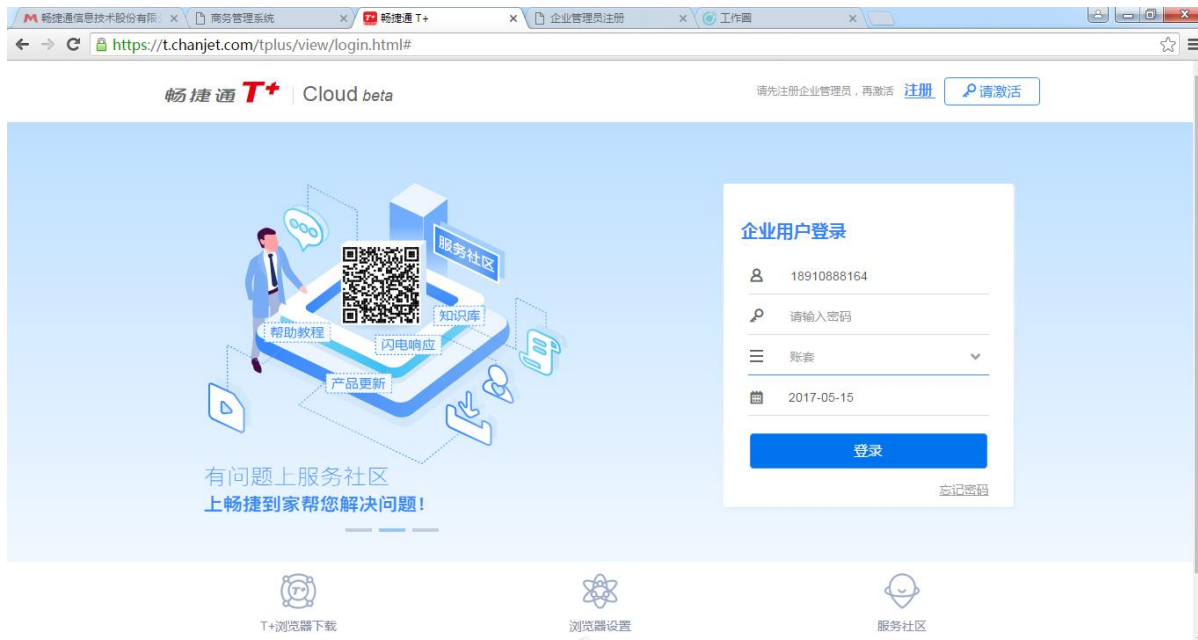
畅捷通信息技术股份有限
商务管理系统
畅捷通 T+
企业管理员注册
工作圈

https://t.chanjet.com/tplus/view/login.html#

畅捷通 T+ | Cloud beta

请先注册企业管理员，再激活 注册 请激活

服务社区
帮助教程
知识库
闪电响应
产品更新

有问题上服务社区
上畅捷到家帮您解决问题！

企业用户登录
18910888164
请输入密码
账套
2017-05-15
登录
忘记密码

T+浏览器下载
浏览器设置
服务社区